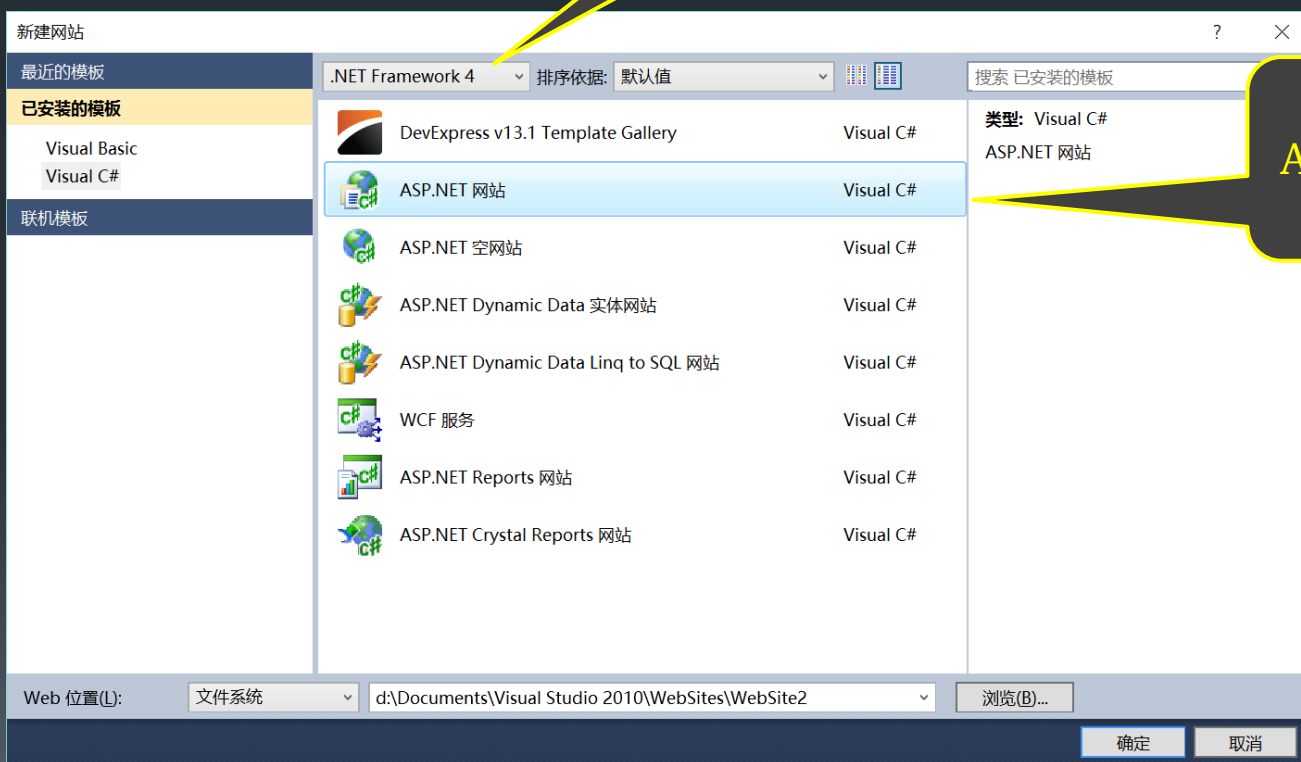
新建网站

?

最近的模板

已安装的模板

Visual Basic

Visual C#

联机模板

.NET Framework 4

排序依据: 默认值

搜索 已安装的模板

DevExpress v13.1 Template Gallery Visual C#

ASP.NET 网站 Visual C#

ASP.NET 空网站 Visual C#

ASP.NET Dynamic Data 实体网站 Visual C#

ASP.NET Dynamic Data Linq to SQL 网站 Visual C#

WCF 服务 Visual C#

ASP.NET Reports 网站 Visual C#

ASP.NET Crystal Reports 网站 Visual C#

类型: Visual C#

ASP.NET 网站

A

Web 位置(L): 文件系统 d:\Documents\Visual Studio 2010\WebSites\WebSite2 浏览(B)...

确定 取消